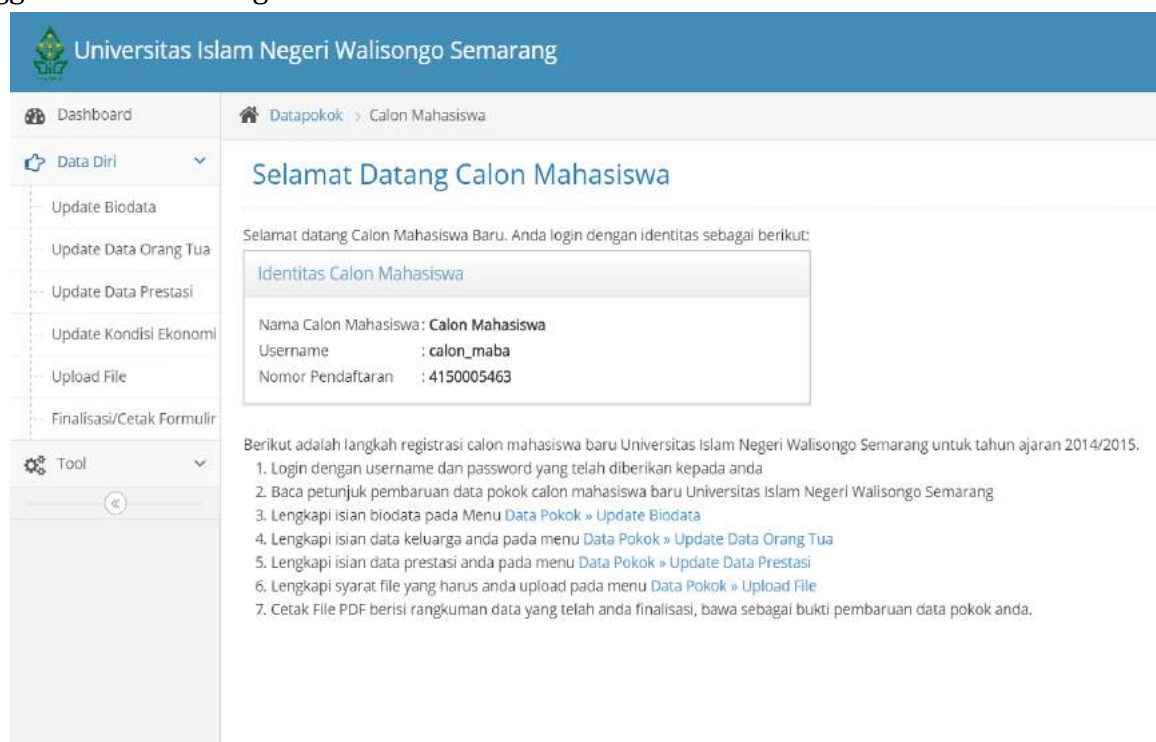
Universitas Islam Negeri Walisongo Semarang

Dashboard
Data Diri
Update Biodata
Update Data Orang Tua
Update Data Prestasi
Update Kondisi Ekonomi
Upload File
Finalisasi/Cetak Formulir
Tool
«

Datapokok > Calon Mahasiswa

Selamat Datang Calon Mahasiswa

Selamat datang Calon Mahasiswa Baru. Anda login dengan identitas sebagai berikut:

Identitas Calon Mahasiswa

Nama Calon Mahasiswa : Calon Mahasiswa
Username : calon_maba
Nomor Pendaftaran : 4150005463

Berikut adalah langkah registrasi calon mahasiswa baru Universitas Islam Negeri Walisongo Semarang untuk tahun ajaran 2014/2015.
1. Login dengan username dan password yang telah diberikan kepada anda
2. Baca petunjuk pembaruan data pokok calon mahasiswa baru Universitas Islam Negeri Walisongo Semarang
3. Lengkapi isian biodata pada Menu Data Pokok » Update Biodata
4. Lengkapi isian data keluarga anda pada menu Data Pokok » Update Data Orang Tua
5. Lengkapi isian data prestasi anda pada menu Data Pokok » Update Data Prestasi
6. Lengkapi syarat file yang harus anda upload pada menu Data Pokok » Upload File
7. Cetak File PDF berisi rangkuman data yang telah anda finalisasi, bawa sebagai bukti pembaruan data pokok anda.